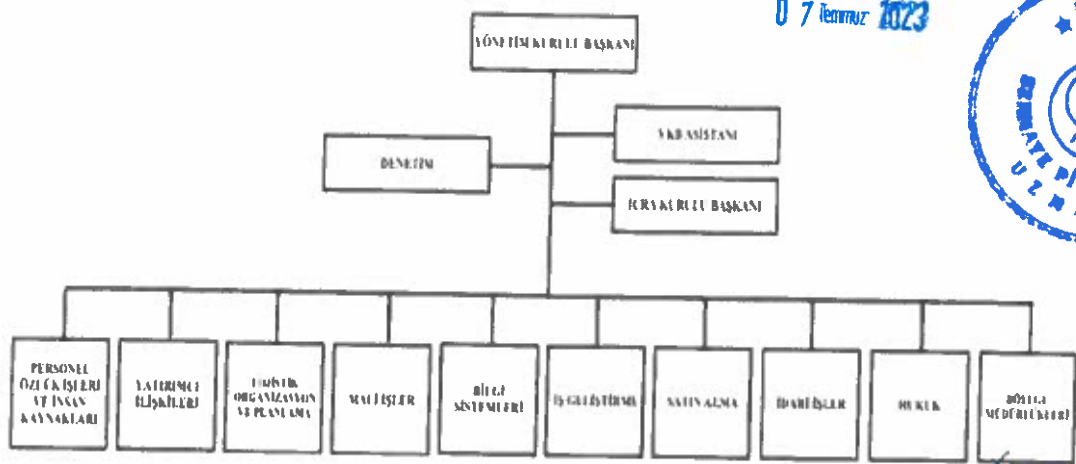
0 7 Temmuz 2023

YÖNETİM KURULU BAŞKANI

YK ASİSTANI

DENETİM

İCRA KURULU BAŞKANI

PERSONEL ÖZLÜK İŞLERİ VE İNSAN KAYNAKLARI

YATIRIMCI İLİŞKİLERİ

LOJİSTİK ORGANİZASYON VE PLANLAMA

MALİ İŞLER

BİLGİ SİSTEMLERİ

İŞ GELİŞTİRME

SATIN ALMA

İDARİ İŞLER

HUKUK

BÖLGE MÜDÜRLÜKLERİ